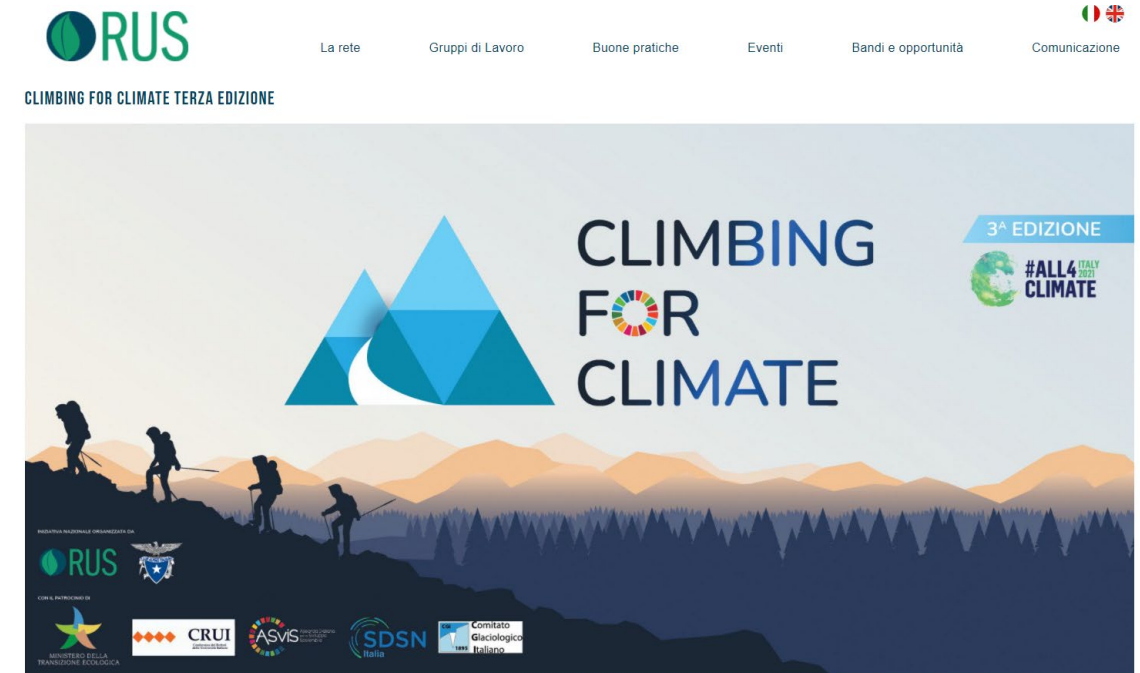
RUS

La rete Gruppi di Lavoro Buone pratiche Eventi Bandi e opportunità Comunicazione

CLIMBING FOR CLIMATE TERZA EDIZIONE

CLIMBING FOR CLIMATE

3ª EDIZIONE

#ALL4 CLIMATE ITALY 2021

INIZIATIVA NAZIONALE ORGANIZZATA DA

RUS

CON IL PATROCINIO DI

MINISTERO DELLA TRANSIZIONE ECOLOGICA

CRUI

ASviS

SDSN Italia

CGI 1895 Comitato Glaciologico Italiano